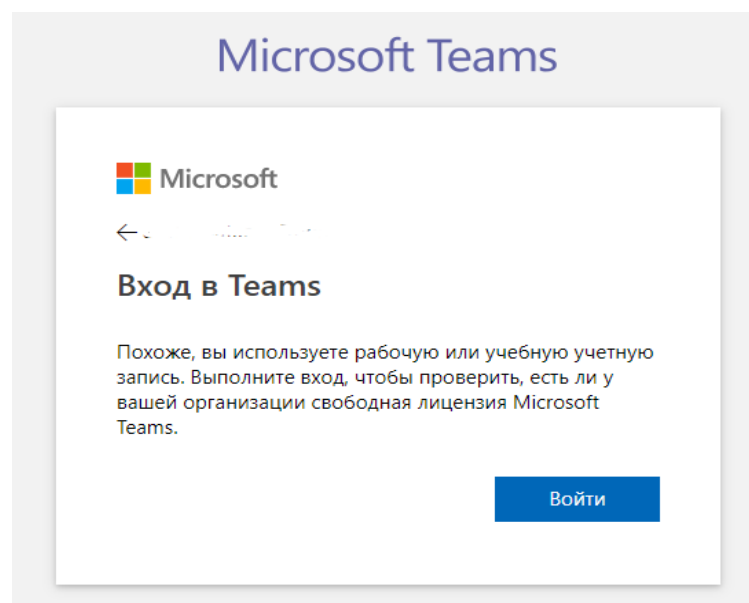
Microsoft Teams

Microsoft

← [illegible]

Вход в Teams

Похоже, вы используете рабочую или учебную учетную запись. Выполните вход, чтобы проверить, есть ли у вашей организации свободная лицензия Microsoft Teams.

Войти